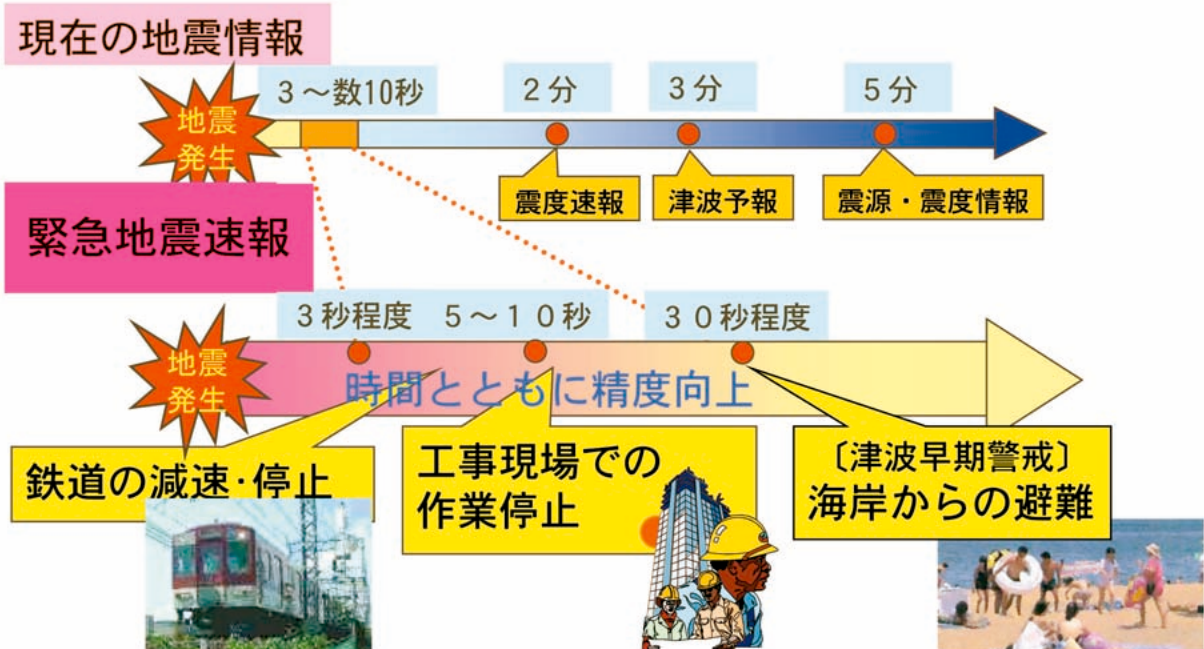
現在の地震情報

地震発生

3～数10秒

2分

3分

5分

震度速報

津波予報

震源・震度情報

緊急地震速報

地震発生

3秒程度　5～10秒

30秒程度

時間とともに精度向上

鉄道の減速・停止

工事現場での作業停止

〔津波早期警戒〕海岸からの避難